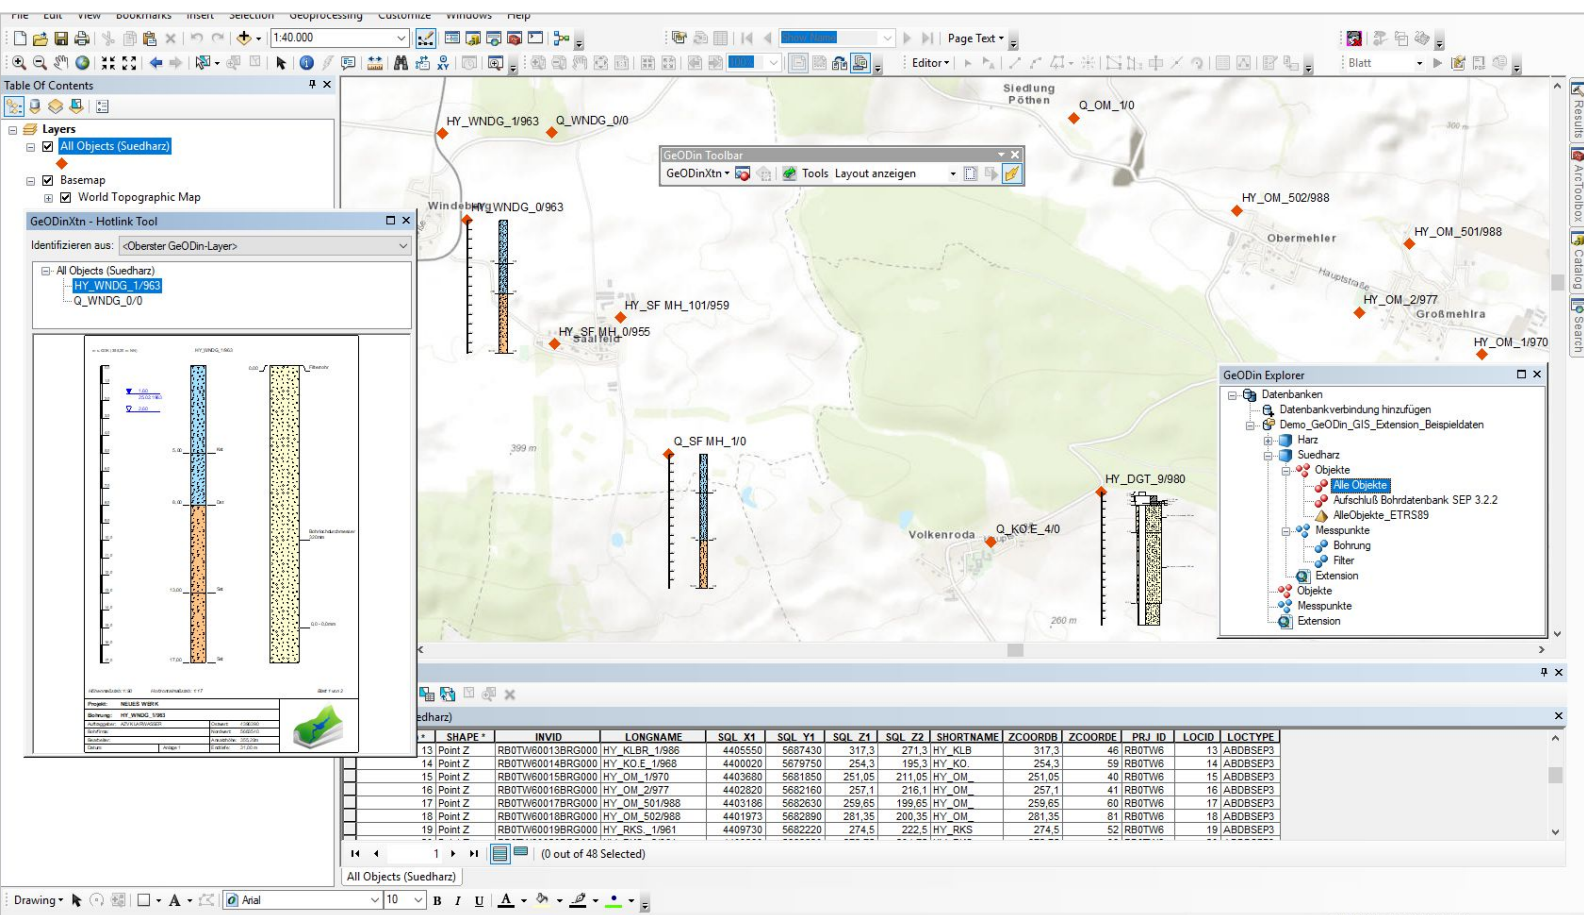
File Edit View Bookmarks Insert Selection Geoprocessing Customize Windows Help

1:40.000

Page Text

Editor

Blatt

Table Of Contents

Layers
All Objects (Suedharz)
Basemap
World Topographic Map

GeODinXtn - Hotlink Tool

Identifizieren aus: <Oberster GeODin-Layer>

All Objects (Suedharz)
HY_WNDG_1/963
Q_WNDG_0/0

GeODin Toolbar
GeODinXtn Tools Layout anzeigen

Siedlung Pöthen
Q_OM_1/0
HY_WNDG_1/963
Q_WNDG_0/0
Windeberg
HY_WNDG_0/963
HY_OM_502/988
Obermehler
HY_OM_501/988
Hauptstraße
HY_OM_2/977
Großmehlra
HY_OM_1/970
HY_SF MH_101/959
HY_SF MH_0/955
Saalfeld
Q_SF MH_1/0
399 m
HY_DGT_9/980
Volkenroda
Q_KO E_4/0
260 m
300 m

GeODin Explorer
Datenbanken
Datenbankverbindung hinzufügen
Demo_GeODin_GIS_Extension_Beispieldaten
Harz
Suedharz
Objekte
Alle Objekte
Aufschluß Bohrdatenbank SEP 3.2.2
AlleObjekte_ETRS89
Messpunkte
Bohrung
Filter
Extension
Objekte
Messpunkte
Extension

edharz)

| * | SHAPE * | INVID | LONGNAME | SQL_X1 | SQL_Y1 | SQL_Z1 | SQL_Z2 | SHORTNAME | ZCOORDB | ZCOORDE | PRJ_ID | LOCID | LOCTYPE |
|---|---|---|---|---|---|---|---|---|---|---|---|---|---|
| 13 | Point Z | RB0TW60013BRG000 | HY_KLBR_1/986 | 4405550 | 5687430 | 317,3 | 271,3 | HY_KLB | 317,3 | 46 | RB0TW6 | 13 | ABDBSEP3 |
| 14 | Point Z | RB0TW60014BRG000 | HY_KO.E_1/968 | 4400020 | 5679750 | 254,3 | 195,3 | HY_KO. | 254,3 | 59 | RB0TW6 | 14 | ABDBSEP3 |
| 15 | Point Z | RB0TW60015BRG000 | HY_OM_1/970 | 4403680 | 5681850 | 251,05 | 211,05 | HY_OM_ | 251,05 | 40 | RB0TW6 | 15 | ABDBSEP3 |
| 16 | Point Z | RB0TW60016BRG000 | HY_OM_2/977 | 4402820 | 5682160 | 257,1 | 216,1 | HY_OM_ | 257,1 | 41 | RB0TW6 | 16 | ABDBSEP3 |
| 17 | Point Z | RB0TW60017BRG000 | HY_OM_501/988 | 4403186 | 5682630 | 259,65 | 199,65 | HY_OM_ | 259,65 | 60 | RB0TW6 | 17 | ABDBSEP3 |
| 18 | Point Z | RB0TW60018BRG000 | HY_OM_502/988 | 4401973 | 5682890 | 281,35 | 200,35 | HY_OM_ | 281,35 | 81 | RB0TW6 | 18 | ABDBSEP3 |
| 19 | Point Z | RB0TW60019BRG000 | HY_RKS_1/961 | 4409730 | 5682220 | 274,5 | 222,5 | HY_RKS | 274,5 | 52 | RB0TW6 | 19 | ABDBSEP3 |

1 (0 out of 48 Selected)

All Objects (Suedharz)

Drawing Arial 10 B I U A